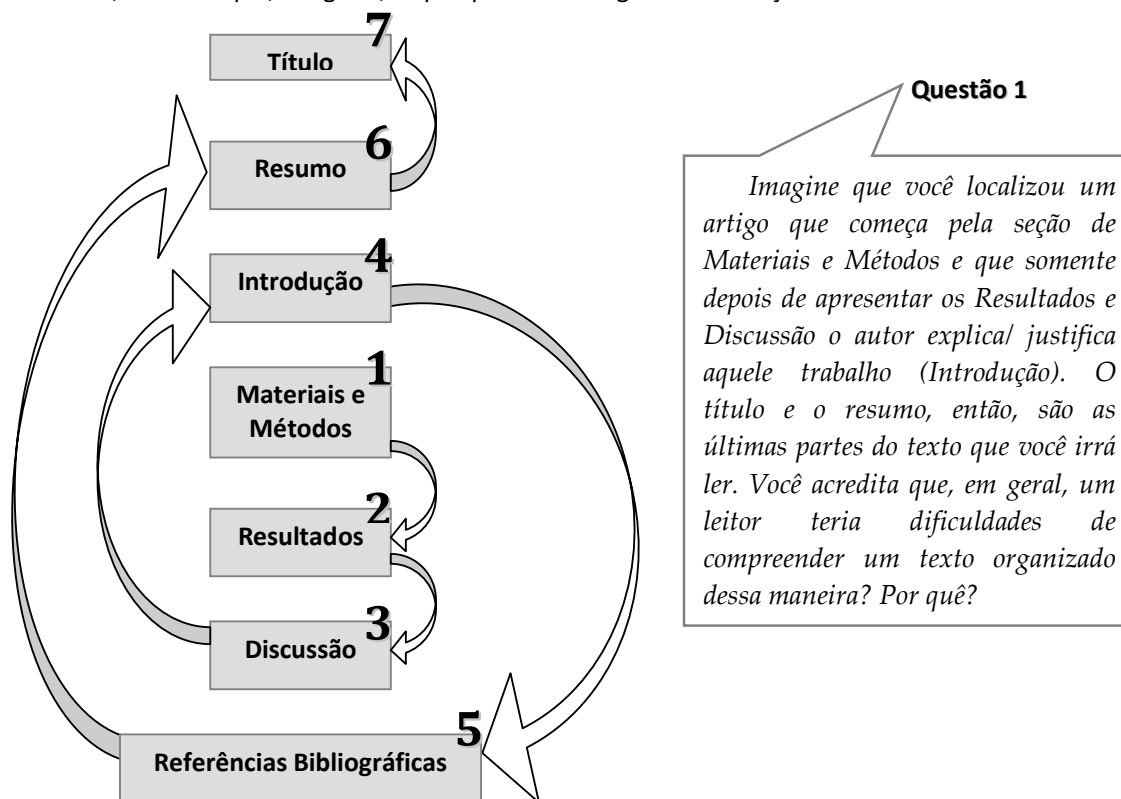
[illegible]

7
Título

6
Resumo

4
Introdução

1
Materiais e Métodos

2
Resultados

3
Discussão

5
Referências Bibliográficas

Questão 1

Imagine que você localizou um artigo que começa pela seção de Materiais e Métodos e que somente depois de apresentar os Resultados e Discussão o autor explica/ justifica aquele trabalho (Introdução). O título e o resumo, então, são as últimas partes do texto que você irrá ler. Você acredita que, em geral, um leitor teria dificuldades de compreender um texto organizado dessa maneira? Por quê?